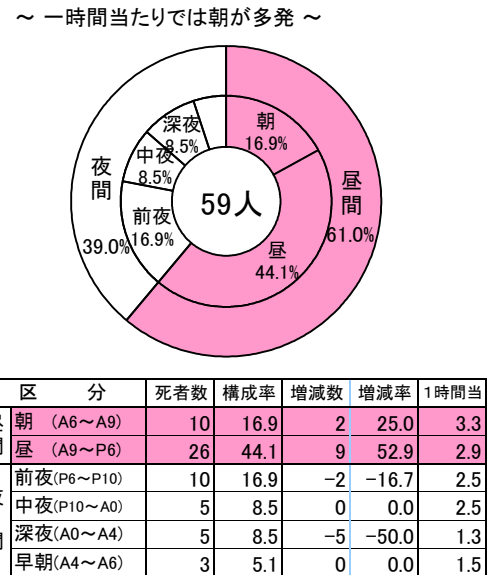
～ 一時間当たりでは朝が多発 ～

朝
16.9%

深夜
8.5%

中夜
8.5%

夜間

前夜
16.9%

39.0%

59人

昼
44.1%

昼間
61.0%

| | 区　分 | 死者数 | 構成率 | 増減数 | 増減率 | 1時間当 |
|---|---|---|---|---|---|---|
| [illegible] | 朝　(A6～A9) | 10 | 16.9 | 2 | 25.0 | 3.3 |
| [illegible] | 昼　(A9～P6) | 26 | 44.1 | 9 | 52.9 | 2.9 |
| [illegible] | 前夜(P6～P10) | 10 | 16.9 | −2 | −16.7 | 2.5 |
| | 中夜(P10～A0) | 5 | 8.5 | 0 | 0.0 | 2.5 |
| | 深夜(A0～A4) | 5 | 8.5 | −5 | −50.0 | 1.3 |
| | 早朝(A4～A6) | 3 | 5.1 | 0 | 0.0 | 1.5 |